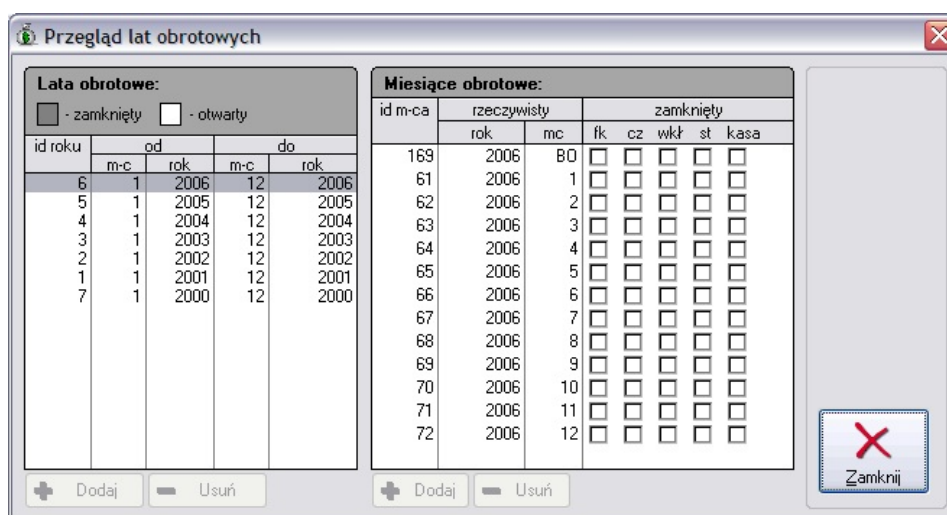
Przegląd lat obrotowych

Lata obrotowe:
- zamknięty - otwarty

| id roku | od m-c | od rok | do m-c | do rok |
|---|---|---|---|---|
| 6 | 1 | 2006 | 12 | 2006 |
| 5 | 1 | 2005 | 12 | 2005 |
| 4 | 1 | 2004 | 12 | 2004 |
| 3 | 1 | 2003 | 12 | 2003 |
| 2 | 1 | 2002 | 12 | 2002 |
| 1 | 1 | 2001 | 12 | 2001 |
| 7 | 1 | 2000 | 12 | 2000 |

Dodaj Usuń

Miesiące obrotowe:

| id m-ca | rzeczywisty rok | rzeczywisty mc | zamknięty fk | cz | wkł | st | kasa |
|---|---|---|---|---|---|---|---|
| 169 | 2006 | BO | | | | | |
| 61 | 2006 | 1 | | | | | |
| 62 | 2006 | 2 | | | | | |
| 63 | 2006 | 3 | | | | | |
| 64 | 2006 | 4 | | | | | |
| 65 | 2006 | 5 | | | | | |
| 66 | 2006 | 6 | | | | | |
| 67 | 2006 | 7 | | | | | |
| 68 | 2006 | 8 | | | | | |
| 69 | 2006 | 9 | | | | | |
| 70 | 2006 | 10 | | | | | |
| 71 | 2006 | 11 | | | | | |
| 72 | 2006 | 12 | | | | | |

Dodaj Usuń

Zamknij